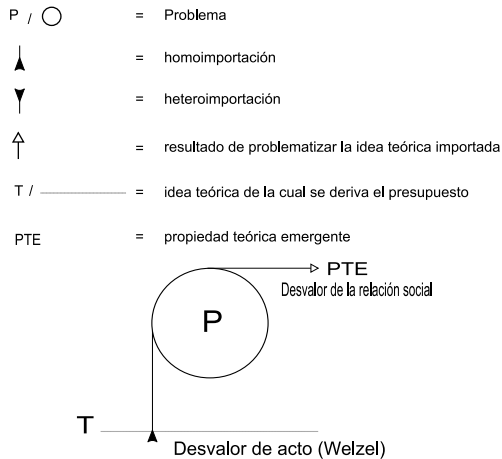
P /  = Problema

= homoimportación

= heteroimportación

= resultado de problematizar la idea teórica importada

T / = idea teórica de la cual se deriva el presupuesto

PTE = propiedad teórica emergente

PTE
Desvalor de la relación social

P

T

Desvalor de acto (Welzel)